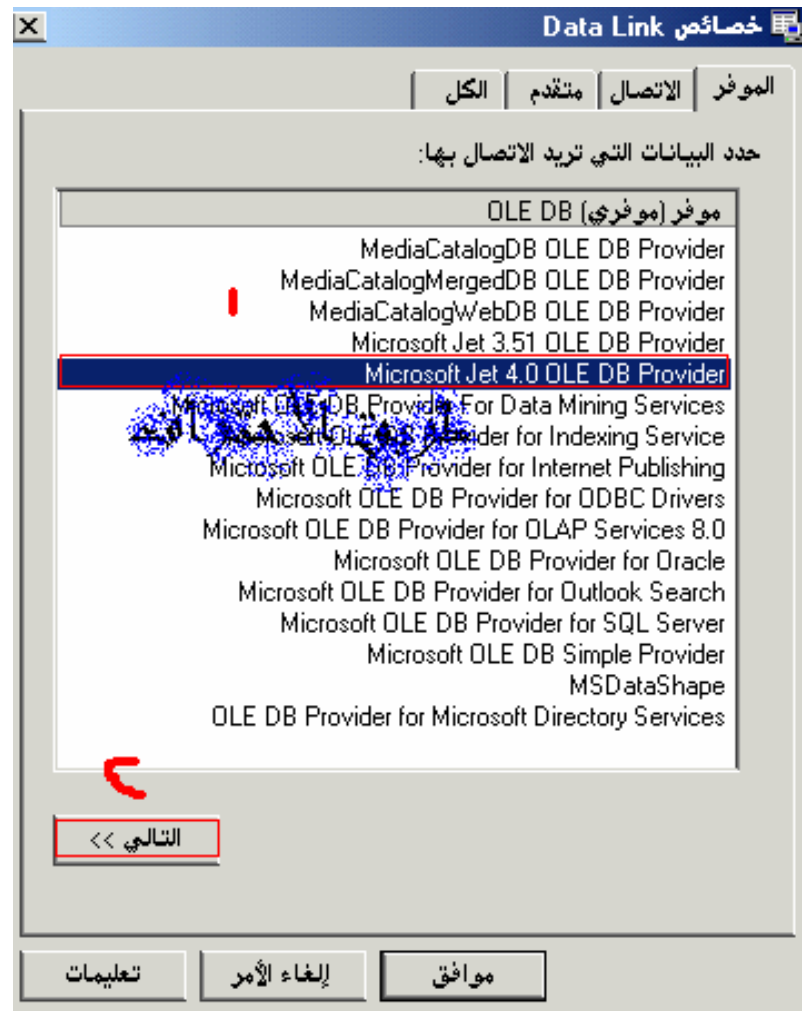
خصائص Data Link

الموفر | الاتصال | متقدم | الكل

حدد البيانات التي تريد الاتصال بها:

موفر (موفري) OLE DB

MediaCatalogDB OLE DB Provider
MediaCatalogMergedDB OLE DB Provider
MediaCatalogWebDB OLE DB Provider
Microsoft Jet 3.51 OLE DB Provider
Microsoft Jet 4.0 OLE DB Provider
Microsoft OLE DB Provider For Data Mining Services
Microsoft OLE DB Provider for Indexing Service
Microsoft OLE DB Provider for Internet Publishing
Microsoft OLE DB Provider for ODBC Drivers
Microsoft OLE DB Provider for OLAP Services 8.0
Microsoft OLE DB Provider for Oracle
Microsoft OLE DB Provider for Outlook Search
Microsoft OLE DB Provider for SQL Server
Microsoft OLE DB Simple Provider
MSDataShape
OLE DB Provider for Microsoft Directory Services

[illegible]

ا

ب

التالي >>

موافق | إلغاء الأمر | تعليمات